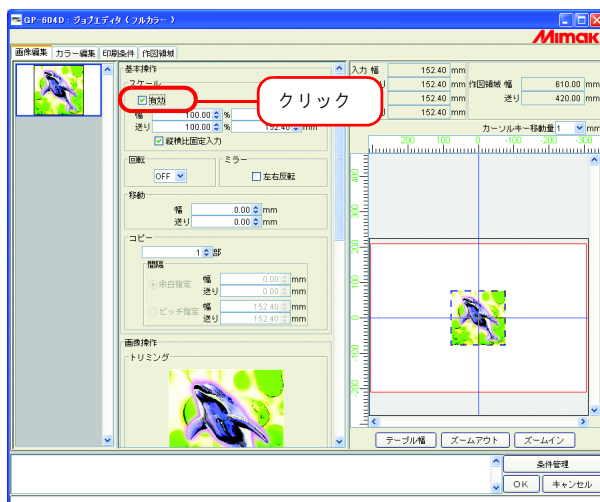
GP-604D : ジョブエディタ（フルカラー）

Mimak

画像編集 | カラー編集 | 印刷条件 | 作図領域

基本操作

スケール

有効

クリック

幅 100.00 %

送り 100.00 % 152.40 mm

縦横比固定入力

回転

OFF

ミラー

左右反転

移動

幅 0.00 mm

送り 0.00 mm

コピー

1 部

間隔

余白指定 幅 0.00 mm 送り 0.00 mm

ピッチ指定 幅 152.40 mm 送り 152.40 mm

画像操作

トリミング

入力 幅 152.40 mm

152.40 mm 作図領域 幅 610.00 mm

152.40 mm 送り 420.00 mm

152.40 mm

カーソルキー移動量 1 mm

200 100 0 100 200 300

400 300 200 100 0 100 200 300

テーブル幅 | ズームアウト | ズームイン

条件管理

OK | キャンセル